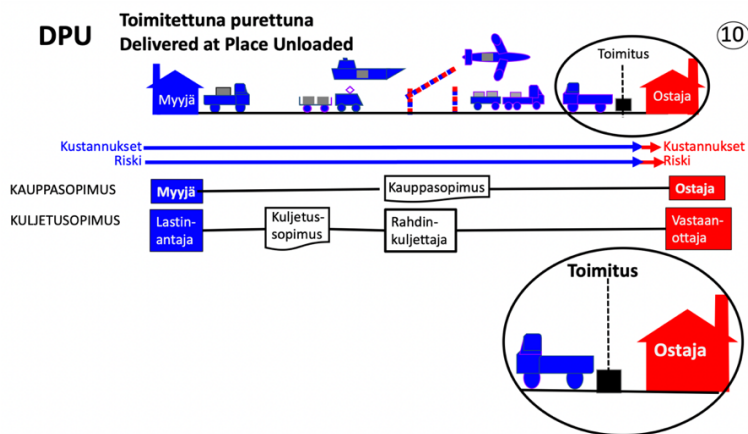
DPU

Toimitettuna purettuna
Delivered at Place Unloaded

10

Toimitus

Myyjä

Ostaja

Kustannukset
Riski

Kustannukset
Riski

KAUPPASOPIMUS

Myyjä

Kauppasopimus

Ostaja

KULJETUSOPIMUS

Lastinantaja

Kuljetussopimus

Rahdinkuljettaja

Vastaanottaja

Toimitus

Ostaja